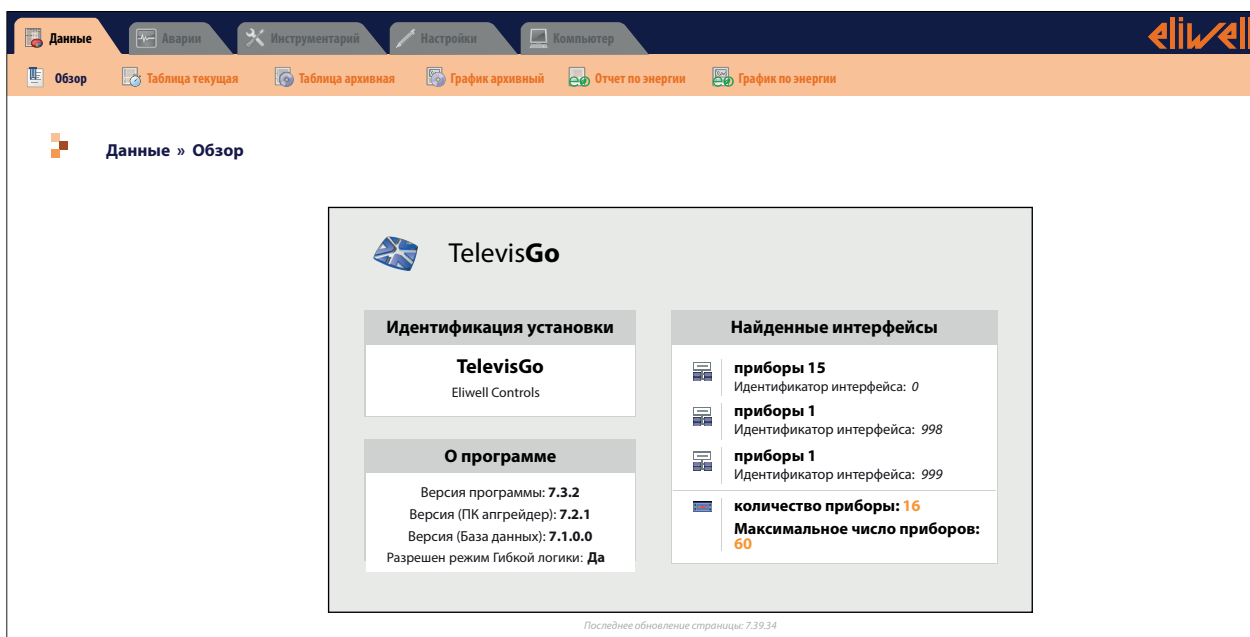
Данные Аварии Инструментарий Настройки Компьютер

eliwell

Обзор Таблица текущая Таблица архивная График архивный Отчет по энергии График по энергии

Данные » Обзор

TelevisGo

Идентификация установки

TelevisGo

Eliwell Controls

О программе

Версия программы: 7.3.2

Версия (ПК апгрейдер): 7.2.1

Версия (База данных): 7.1.0.0

Разрешен режим Гибкой логики: Да

Найденные интерфейсы

приборы 15
Идентификатор интерфейса: 0

приборы 1
Идентификатор интерфейса: 998

приборы 1
Идентификатор интерфейса: 999

количество приборы: 16

Максимальное число приборов: 60

Последнее обновление страницы: 7.39.34